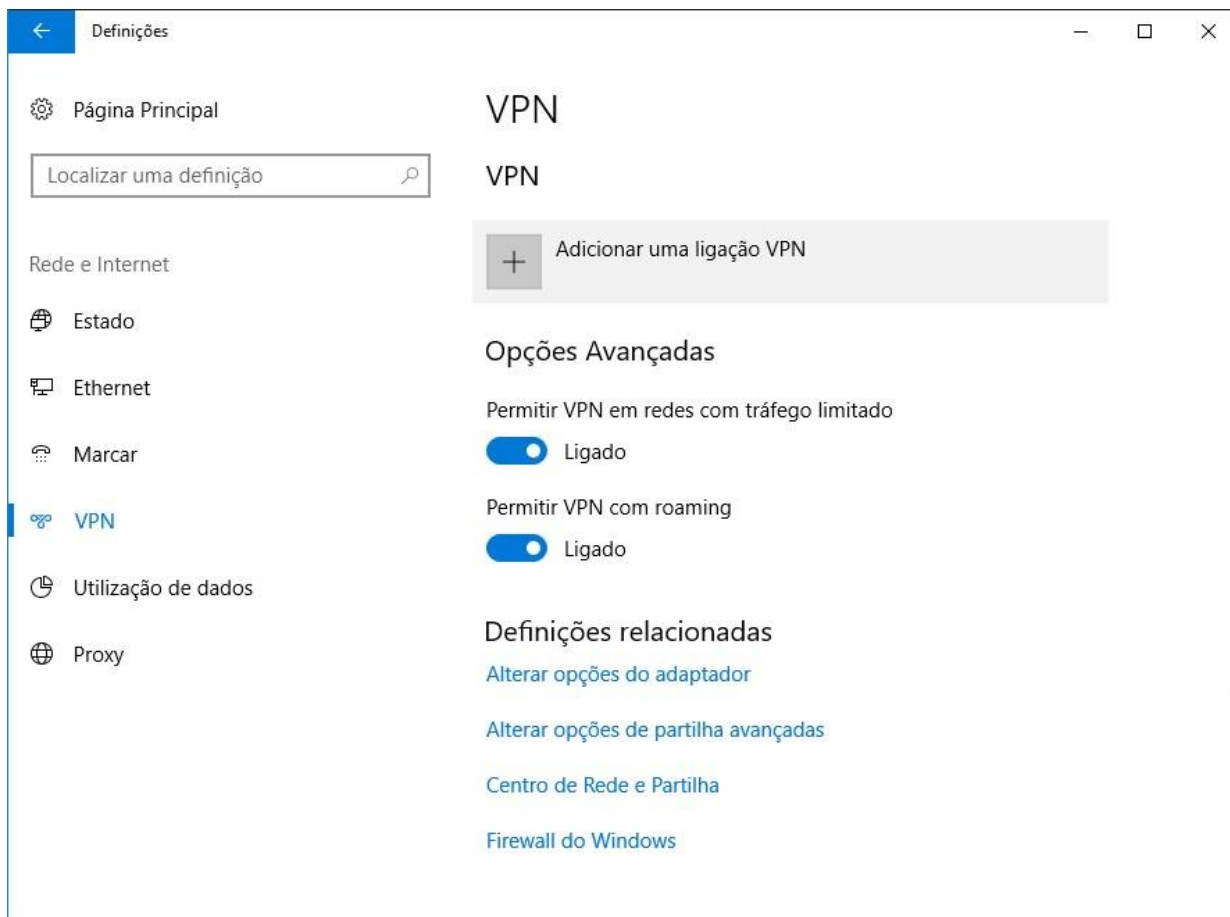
Definições

Página Principal

Localizar uma definição

Rede e Internet

Estado

Ethernet

Marcar

VPN

Utilização de dados

Proxy

VPN

VPN

Adicionar uma ligação VPN

Opções Avançadas

Permitir VPN em redes com tráfego limitado

Ligado

Permitir VPN com roaming

Ligado

Definições relacionadas

Alterar opções do adaptador

Alterar opções de partilha avançadas

Centro de Rede e Partilha

Firewall do Windows